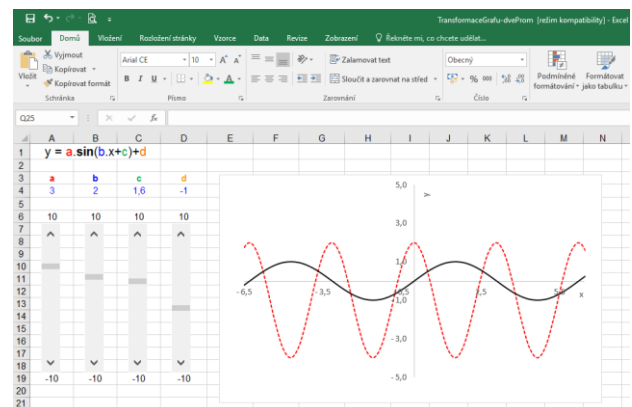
TransformaceGrafu-dveProm [režim kompatibility] - Excel

Soubor Domů Vložení Rozložení stránky Vzorce Data Revize Zobrazení Řekněte mi, co chcete udělat...

Vyjmout
Kopírovat
Kopírovat formát
Vložit
Schránka

Arial CE 10 A A
B I U
Písmo

Zalamovat text
Sloučit a zarovnat na střed
Zarovnání

Obecný
% 000
Číslo

Podmíněné formátování
Formátovat jako tabulku

Q25 fx

| | A | B | C | D | E | F | G | H | I | J | K | L | M | N |
|---|---|---|---|---|---|---|---|---|---|---|---|---|---|---|
| 1 | y = a.sin(b.x+c)+d | | | | | | | | | | | | | |
| 2 | | | | | | | | | | | | | | |
| 3 | a | b | c | d | | | | | | | | | | |
| 4 | 3 | 2 | 1,6 | -1 | | | | | | | | | | |
| 5 | | | | | | | | | | | | | | |
| 6 | 10 | 10 | 10 | 10 | | | | | | | | | | |
| 19 | -10 | -10 | -10 | -10 | | | | | | | | | | |

5,0
y
3,0
1,0
- 6,5
-3,5
-0,5
2,5
5,5
x
-1,0
-3,0
-5,0